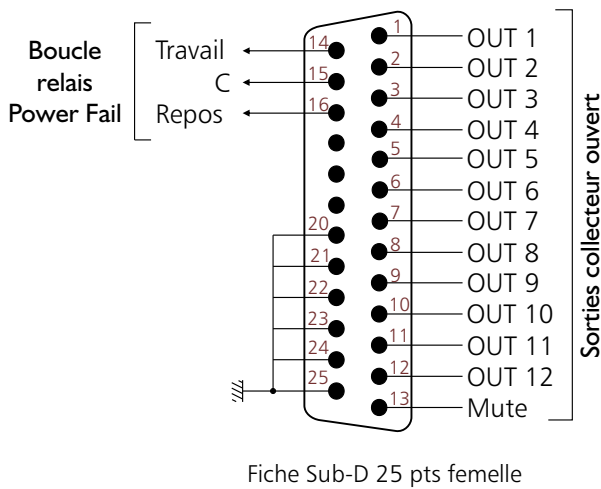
Boucle relais Power Fail

Travail
C
Repos

14
15
16
20
21
22
23
24
25

1
2
3
4
5
6
7
8
9
10
11
12
13

OUT 1
OUT 2
OUT 3
OUT 4
OUT 5
OUT 6
OUT 7
OUT 8
OUT 9
OUT 10
OUT 11
OUT 12
Mute

Sorties collecteur ouvert

Fiche Sub-D 25 pts femelle